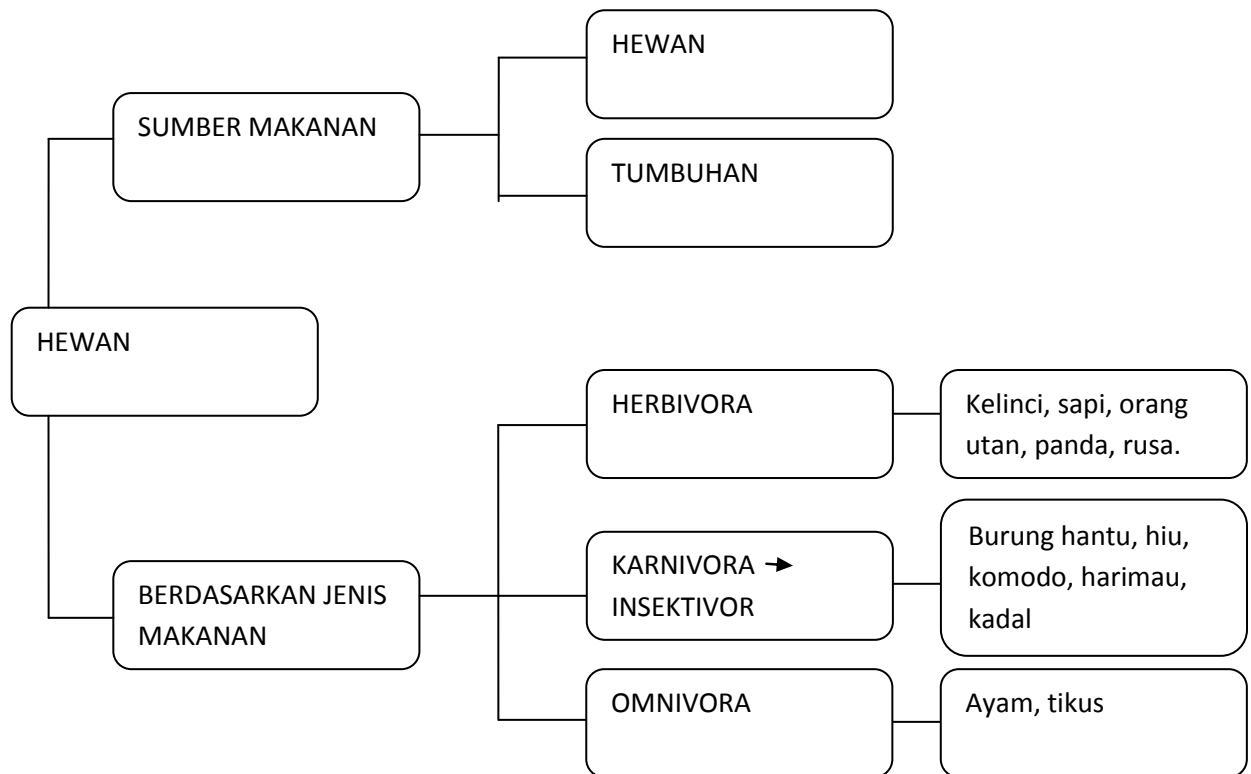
SUMBER MAKANAN

HEWAN

TUMBUHAN

HEWAN

BERDASARKAN JENIS MAKANAN

HERBIVORA

Kelinci, sapi, orang utan, panda, rusa.

KARNIVORA → INSEKTIVOR

Burung hantu, hiu, komodo, harimau, kadal

OMNIVORA

Ayam, tikus